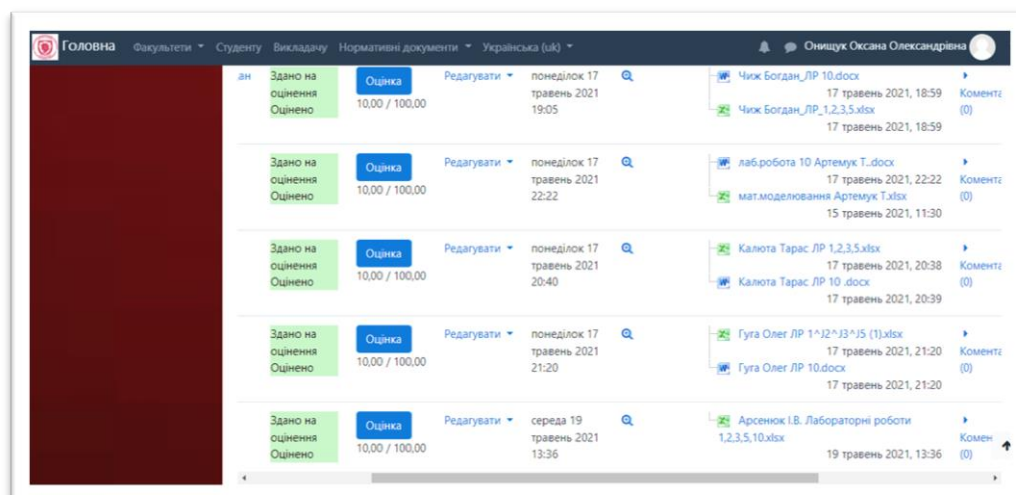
Головна Факультети Студенту Викладачу Нормативні документи Українська (uk) Онищук Оксана Олександрівна

ан Здано на оцінення Оцінено Оцінка 10,00 / 100,00 Редагувати понеділок 17 травень 2021 19:05 Чиж Богдан_ЛР 10.docx 17 травень 2021, 18:59 Чиж Богдан_ЛР_1,2,3,5.xlsx 17 травень 2021, 18:59 Коментa (0)

Здано на оцінення Оцінено Оцінка 10,00 / 100,00 Редагувати понеділок 17 травень 2021 22:22 лаб.робота 10 Артемук Т..docx 17 травень 2021, 22:22 мат.моделювання Артемук Т.xlsx 15 травень 2021, 11:30 Коментa (0)

Здано на оцінення Оцінено Оцінка 10,00 / 100,00 Редагувати понеділок 17 травень 2021 20:40 Калюта Тарас ЛР 1,2,3,5.xlsx 17 травень 2021, 20:38 Калюта Тарас ЛР 10 .docx 17 травень 2021, 20:39 Коментa (0)

Здано на оцінення Оцінено Оцінка 10,00 / 100,00 Редагувати понеділок 17 травень 2021 21:20 Гуга Олег ЛР 1^J2^J3^J5 (1).xlsx 17 травень 2021, 21:20 Гуга Олег ЛР 10.docx 17 травень 2021, 21:20 Коментa (0)

Здано на оцінення Оцінено Оцінка 10,00 / 100,00 Редагувати середа 19 травень 2021 13:36 Арсенюк І.В. Лабораторні роботи 1,2,3,5,10.xlsx 19 травень 2021, 13:36 Комен (0)